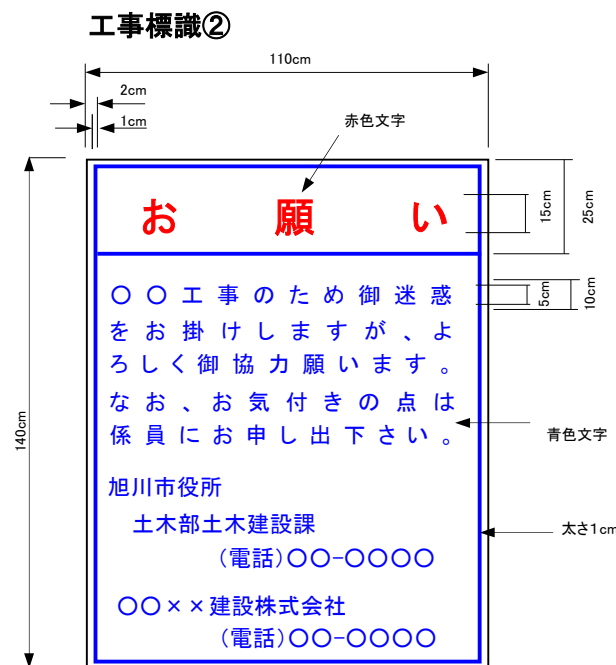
工事標識②

110cm

2cm

1cm

赤色文字

140cm

15cm

25cm

5cm

10cm

お　願　い

○○工事のため御迷惑をお掛けしますが、よろしく御協力願います。なお、お気付きの点は係員にお申し出下さい。

青色文字

旭川市役所

土木部土木建設課

（電話）○○−○○○○

太さ1cm

○○××建設株式会社

（電話）○○−○○○○